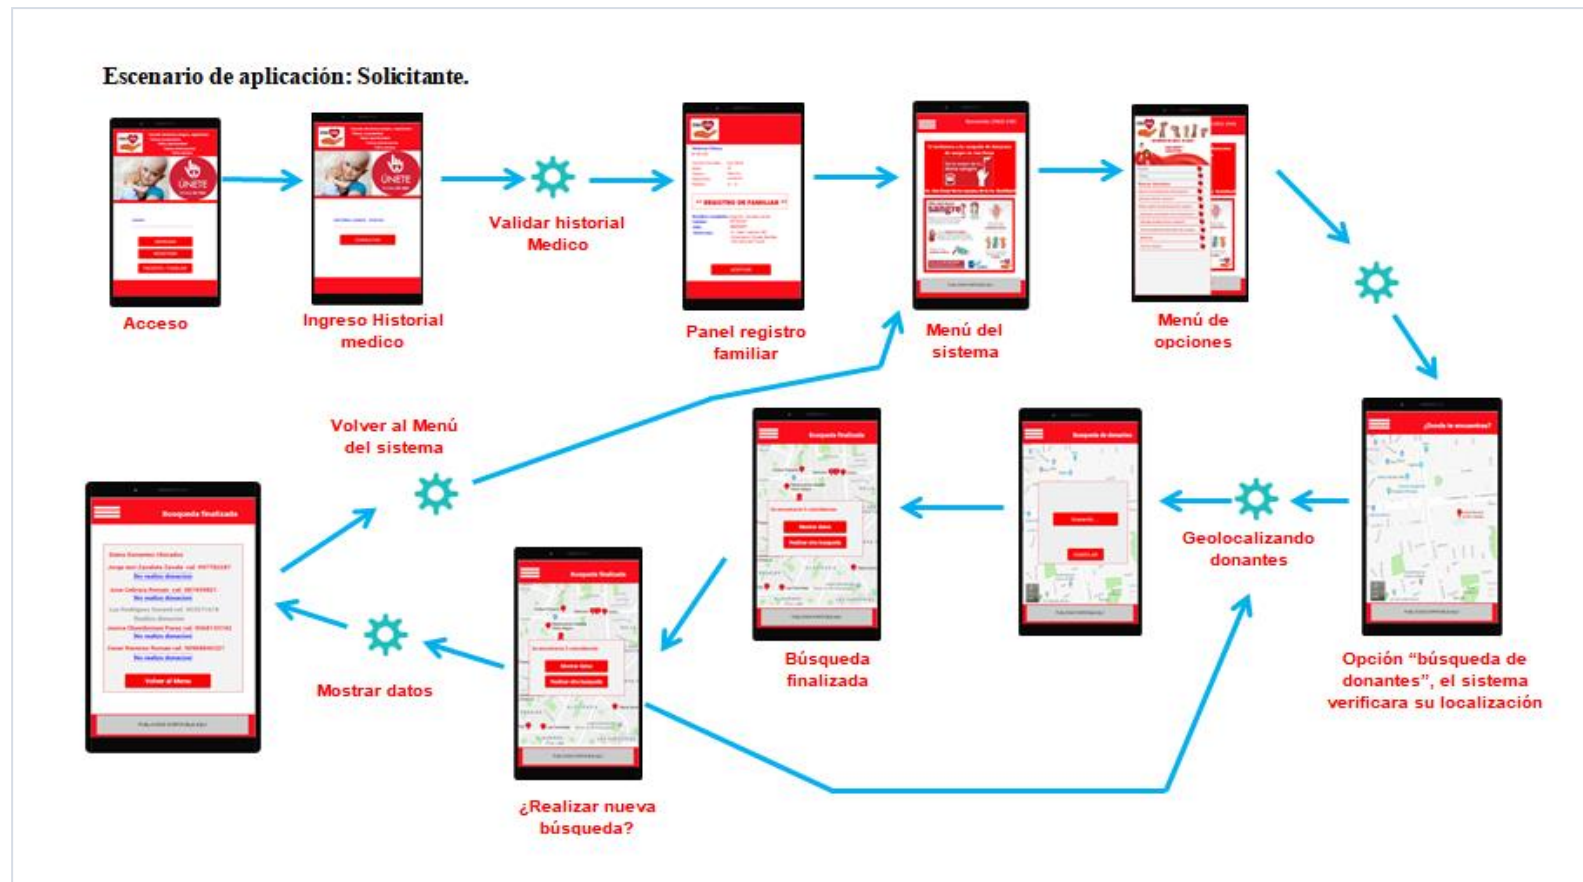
Escenario de aplicación: Solicitante.

Acceso

Ingreso Historial medico

Validar historial Medico

** REGISTRO DE FAMILIAR **

Panel registro familiar

Menú del sistema

Menú de opciones

¿Donde te encuentras?

Opción "búsqueda de donantes", el sistema verificara su localización

Geolocalizando donantes

Busqueda de donantes

Busqueda finalizada

Búsqueda finalizada

Volver al Menú del sistema

Busqueda finalizada

Volver al Menu

Busqueda finalizada

Mostrar datos

¿Realizar nueva búsqueda?